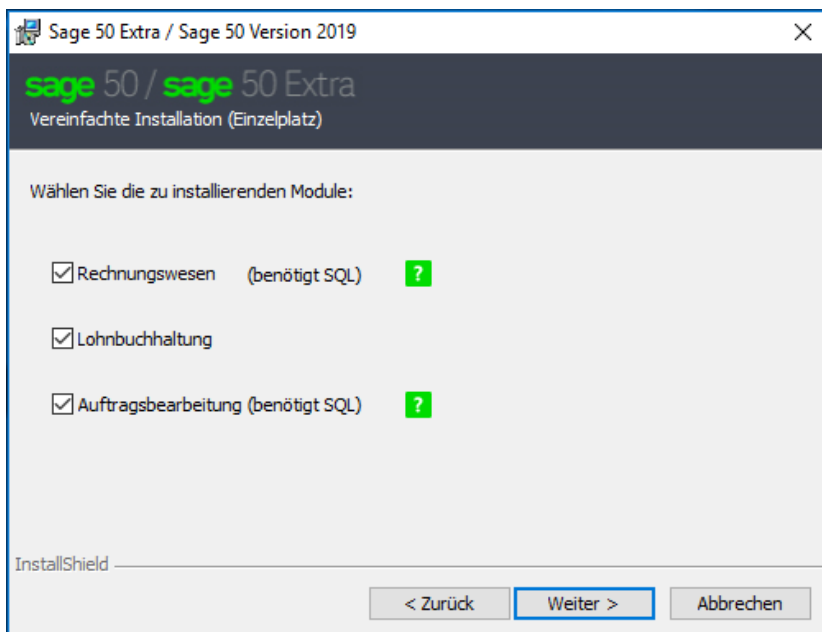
Sage 50 Extra / Sage 50 Version 2019

X

sage 50 / sage 50 Extra

Vereinfachte Installation (Einzelplatz)

Wählen Sie die zu installierenden Module:

Rechnungswesen (benötigt SQL) ?

Lohnbuchhaltung

Auftragsbearbeitung (benötigt SQL) ?

InstallShield

< Zurück

Weiter >

Abbrechen